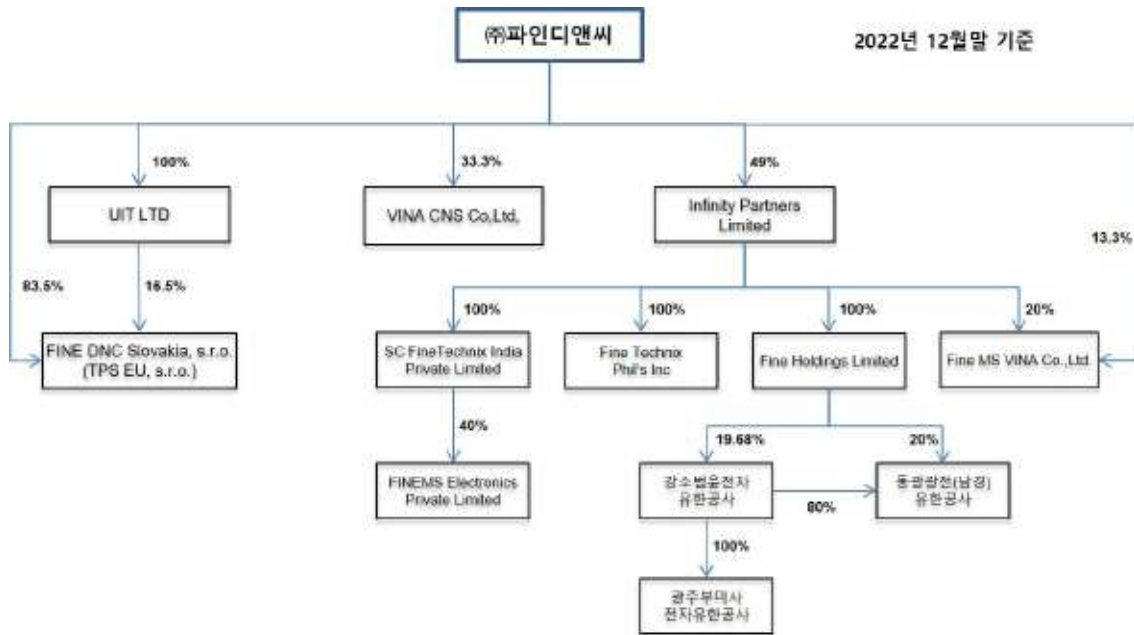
㈜파인디앤씨

2022년 12월말 기준

100%

UIT LTD

83.5%

16.5%

FINE DNC Slovakia, s.r.o. (TPS EU, s.r.o.)

33.3%

VINA CNS Co,Ltd,

49%

Infinity Partners Limited

13.3%

100%

SC FineTechnix India Private Limited

40%

FINEMS Electronics Private Limited

100%

Fine Technix Phil's Inc

100%

Fine Holdings Limited

20%

Fine MS VINA Co.,Ltd

19.68%

20%

강소범윤전자 유한공사

80%

동관광전(남경) 유한공사

100%

광주부미사 전자유한공사